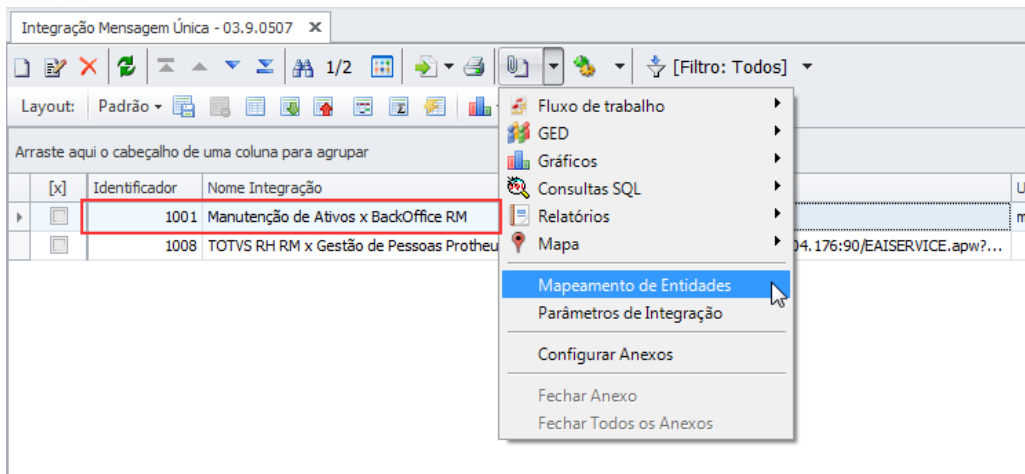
Integração Mensagem Única - 03.9.0507 ✕

1/2 [Filtro: Todos]

Layout: Padrão

Arraste aqui o cabeçalho de uma coluna para agrupar

| [x] | Identificador | Nome Integração | | U |
|---|---|---|---|---|
| | 1001 | Manutenção de Ativos x BackOffice RM | | m |
| | 1008 | TOTVS RH RM x Gestão de Pessoas Protheu | 04.176:90/EAISERVICE.apw?... | |

Fluxo de trabalho
GED
Gráficos
Consultas SQL
Relatórios
Mapa
Mapeamento de Entidades
Parâmetros de Integração
Configurar Anexos
Fechar Anexo
Fechar Todos os Anexos